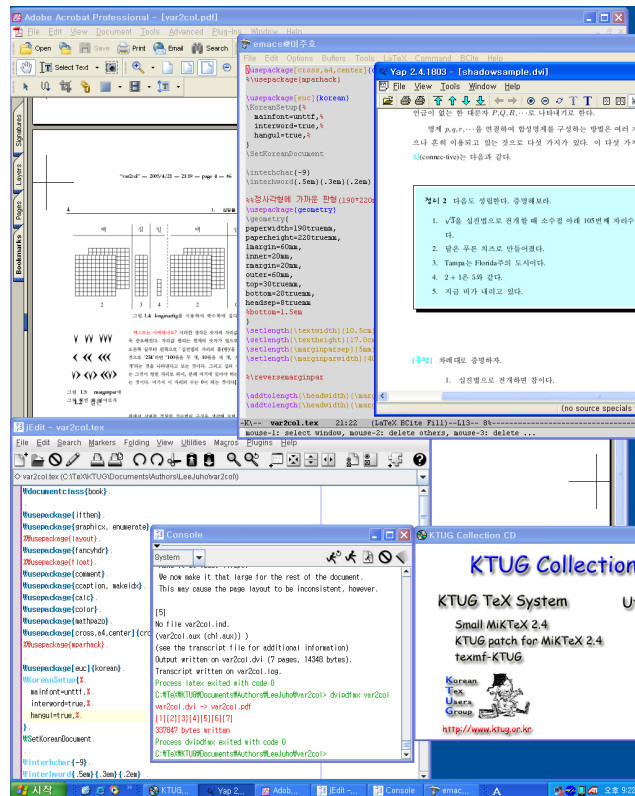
Adobe Acrobat Professional - [var2col.pdf]

File Edit View Document Tools Advanced Plug-ins Window Help

Open Print Email Search

Select Text

Signatures Layers Pages Bookmarks

"var2col" — 2005/4/21 — 21:19 — page 4 — #6

emacs@이주호

File Edit Options Buffers Tools LaTeX Command BCite Help

%usepackage[cross,a4,center]{c
%\usepackage[mparhack]

\usepackage[euc]{Korean}
\KoreanSetup{%
  mainfont=unttf,%
  interword=true,%
  hangul=true,%
}
\SetKoreanDocument

\interhchar{-9}
\interhword{.5em}{.3em}{.2em}

%%정사각형에 가까운 판형(190*220

\usepackage{geometry}
\geometry{
paperwidth=190truemm,
paperheight=220truemm,
lmargin=60mm,
inner=20mm,
rmargin=20mm,
outer=60mm,
top=30truemm,
bottom=20truemm,
headsep=8truemm
%bottom=1.5em
}
\setlength{\textwidth}{10.5cm
\setlength{\textheight}{17.0cm
\setlength{\marginparsep}{5mm
\setlength{\marginparwidth}{40

%\reversemarginpar

\addtolength{\headwidth}{\marg
\addtolength{\headwidth}{\marg

-K):-- var2col.tex 21:22 (LaTeX BCite Fill)--L13-- 8%
mouse-1: select window, mouse-2: delete others, mouse-3: delete ...

Yap 2.4.1803 - [shadowsample.dvi]

File View Tools Window Help

연급이 없는 한 대문자 P, Q, R, ⋯로 나타내기로 한다.

명제 p, q, r, ⋯를 연결하여 합성명제를 구성하는 방법은 여러 가으나 흔히 이용되고 있는 것으로 다섯 가지가 있다. 이 다섯 가지 자(connec-tive)는 다음과 같다.

정리 2 다음도 성립한다. 증명해보라.

1. $\sqrt{3}$을 십진법으로 전개할 때 소수점 아래 105번째 자리수다.
2. 담은 푸른 치로 만들어졌다.
3. Tampa는 Florida주의 도시이다.
4. 2 + 1은 5와 같다.
5. 지금 비가 내리고 있다.

[증명] 차례대로 증명하자.
1. 십진법으로 전개한 참이다.

(no source specials

jEdit - var2col.tex

File Edit Search Markers Folding View Utilities Macros Plugins Help

C:\teX\KTUG\Documents\Authors\LeeJuho\var2col\var2col.tex

\documentclass{book}

\usepackage{ifthen}
\usepackage{graphicx, enumerate}
%\usepackage{layout}
\usepackage{fancyhdr}
%\usepackage{float}
\usepackage{comment}
\usepackage{ccaption, makeidx}
\usepackage{calc}
\usepackage{color}
\usepackage{mathpazo}
\usepackage[cross,a4,center]{cro
%\usepackage[mparhack]

\usepackage[euc]{Korean}
\KoreanSetup{%
  mainfont=unttf,%
  interword=true,%
  hangul=true,%
}
\SetKoreanDocument

\interhchar{-9}
\interhword{.5em}{.3em}{.2em}

Console

System

We now make it that large for the rest of the document.
This may cause the page layout to be inconsistent, however.

[5]
No file var2col.ind.
(var2col.aux (ch1.aux)) )
(see the transcript file for additional information)
Output written on var2col.dvi (7 pages, 14348 bytes).
Transcript written on var2col.log.
Process latex exited with code 0
C:\TeX\KTUG\Documents\Authors\LeeJuho\var2col> dvipdfmx var2col
var2col.dvi -> var2col.pdf
[1][2][3][4][5][6][7]
337847 bytes written
Process dvipdfmx exited with code 0
C:\TeX\KTUG\Documents\Authors\LeeJuho\var2col>

KTUG Collection CD

KTUG Collection

KTUG TeX System

Small MiKTeX 2.4
KTUG patch for MiKTeX 2.4
texmf-KTUG

Korean TeX Users Group

http://www.ktug.or.kr

시작 KTUG... Yap 2... Adob... jEdit -... Console emac... 오후 9:22